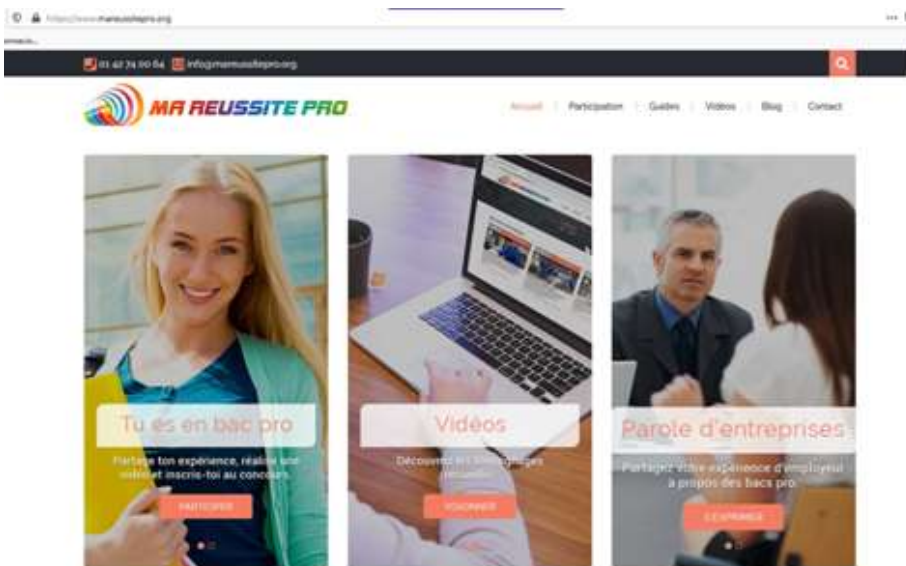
https://www.mareussitepro.org

01 42 74 00 64 info@mareussitepro.org

MA REUSSITE PRO

Accueil | Participation | Guides | Vidéos | Blog | Contact

Tu es en bac pro

Partage ton expérience, réalise une vidéo et inscris-toi au concours

PARTICIPER

Vidéos

Découvrez les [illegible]

VOIR PLUS

Parole d'entreprises

Partagez votre expérience d'employeur à propos des bacs pro

S'EXPRIMER